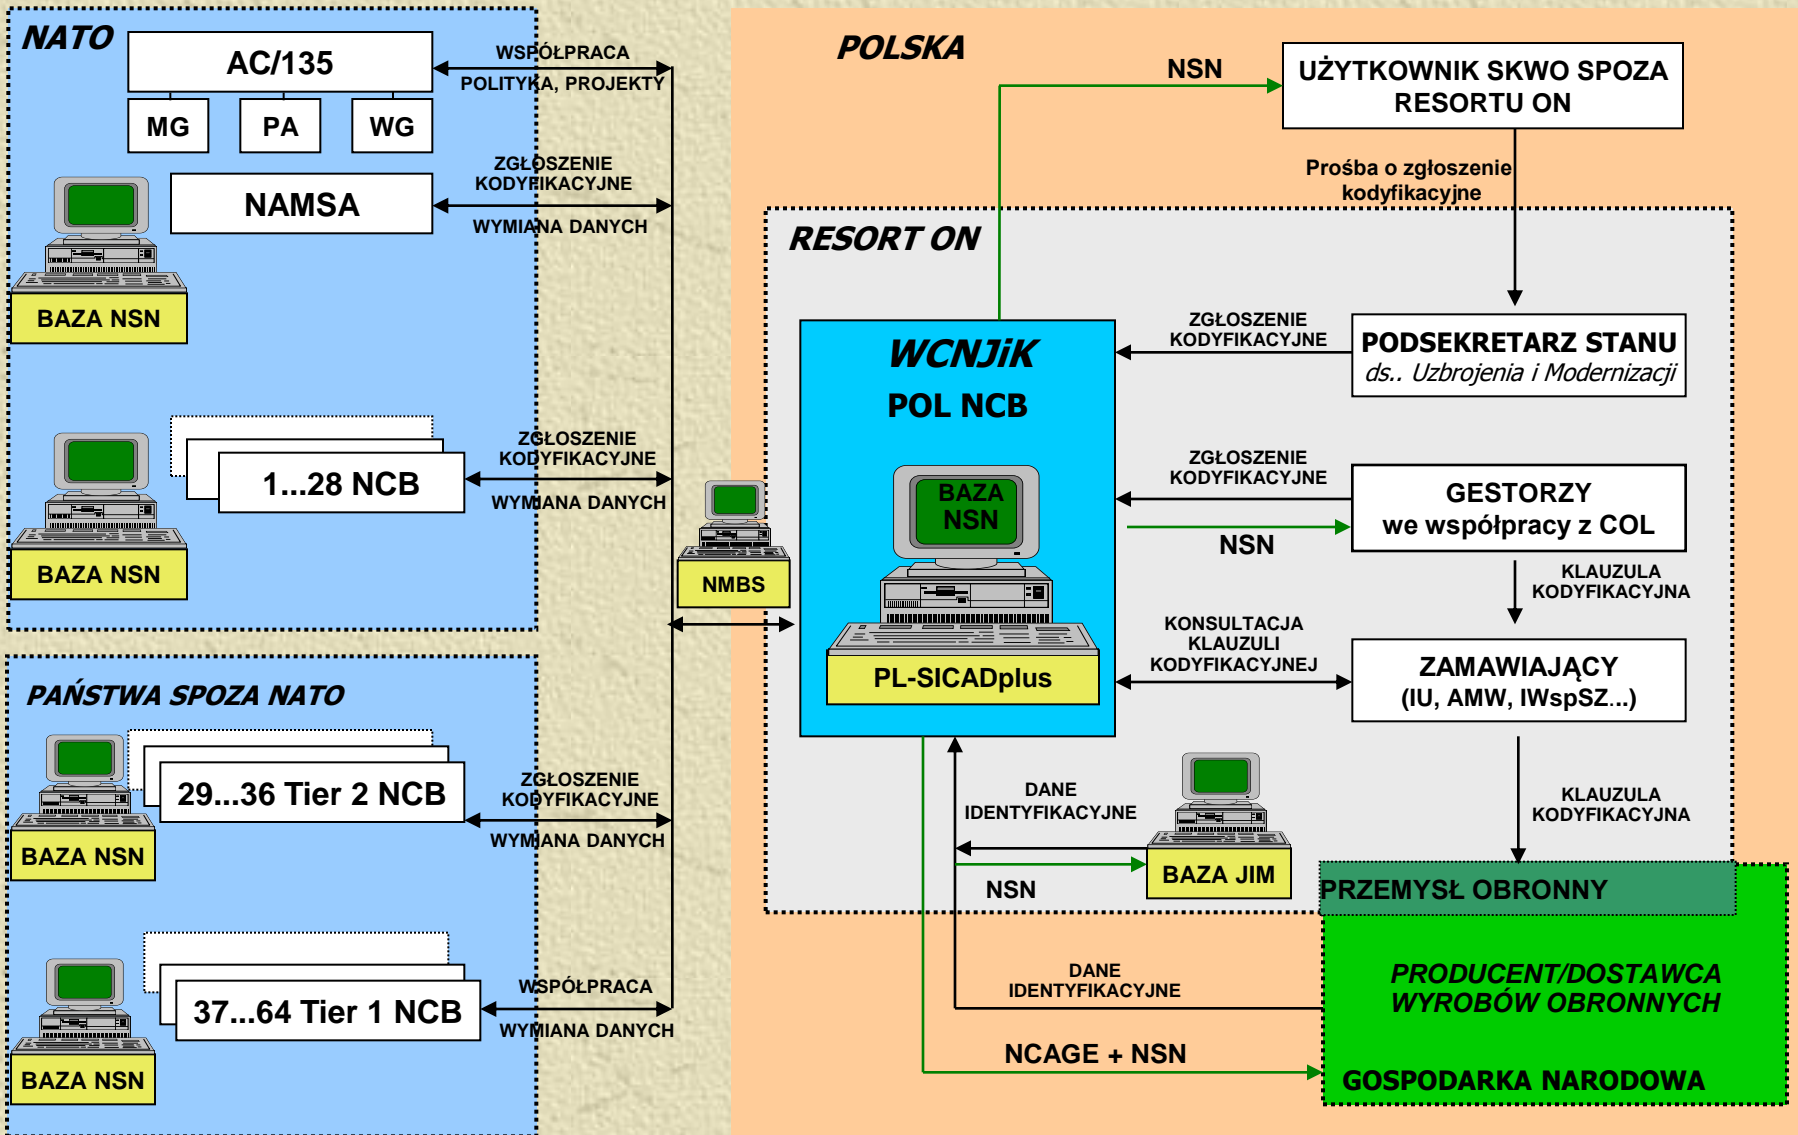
NATO

AC/135

MG

PA

WG

WSPÓŁPRACA

POLITYKA, PROJEKTY

NAMSA

ZGŁOSZENIE KODYFIKACYJNE

WYMIANA DANYCH

BAZA NSN

1...28 NCB

ZGŁOSZENIE KODYFIKACYJNE

WYMIANA DANYCH

BAZA NSN

NMBS

PAŃSTWA SPOZA NATO

29...36 Tier 2 NCB

ZGŁOSZENIE KODYFIKACYJNE

WYMIANA DANYCH

BAZA NSN

37...64 Tier 1 NCB

WSPÓŁPRACA

WYMIANA DANYCH

BAZA NSN

POLSKA

NSN

UŻYTKOWNIK SKWO SPOZA RESORTU ON

Prośba o zgłoszenie kodyfikacyjne

RESORT ON

WCNJiK

POL NCB

BAZA NSN

PL-SICADplus

ZGŁOSZENIE KODYFIKACYJNE

PODSEKRETARZ STANU
ds.. Uzbrojenia i Modernizacji

ZGŁOSZENIE KODYFIKACYJNE

GESTORZY
we współpracy z COL

NSN

KLAUZULA KODYFIKACYJNA

KONSULTACJA KLAUZULI KODYFIKACYJNEJ

ZAMAWIAJĄCY
(IU, AMW, IWspSZ...)

DANE IDENTYFIKACYJNE

BAZA JIM

NSN

KLAUZULA KODYFIKACYJNA

PRZEMYSŁ OBRONNY

PRODUCENT/DOSTAWCA WYROBÓW OBRONNYCH

DANE IDENTYFIKACYJNE

NCAGE + NSN

GOSPODARKA NARODOWA